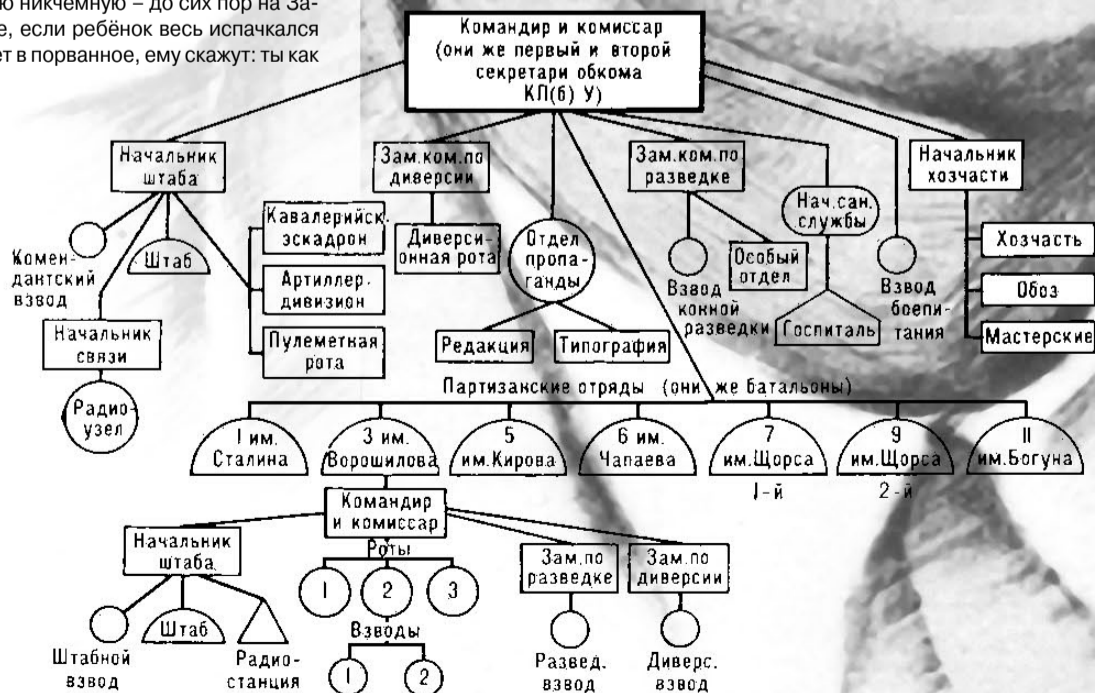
ю никчемную – до сих пор на Запе, если ребёнок весь испачкался ет в порванное, ему скажут: ты как

Командир и комиссар (они же первый и второй секретари обкома КП(б) У)

Начальник штаба

Зам.ком.по диверсии

Зам.ком.по разведке

Нач.сан. службы

Начальник хозчасти

Комендантский взвод

Штаб

Кавалерийск. эскадрон

Артиллер. дивизион

Пулеметная рота

Диверсионная рота

Отдел пропаганды

Взвод конной разведки

Особый отдел

Госпиталь

Взвод боепитания

Хозчасть

Обоз

Мастерские

Начальник связи

Радиоузел

Редакция

Типография

Партизанские отряды (они же батальоны)

I им. Сталина

3 им. Ворошилова

5 им.Кирова

6 им. Чапаева

7 им.Щорса

1-й

9 им.Щорса

2-й

II им.Богуна

Командир и комиссар

Начальник штаба

Роты

1

2

3

Зам.по разведке

Зам.по диверсии

Штаб

Взводы

1

2

Штабной взвод

Радиостанция

Развед. взвод

Диверс. взвод